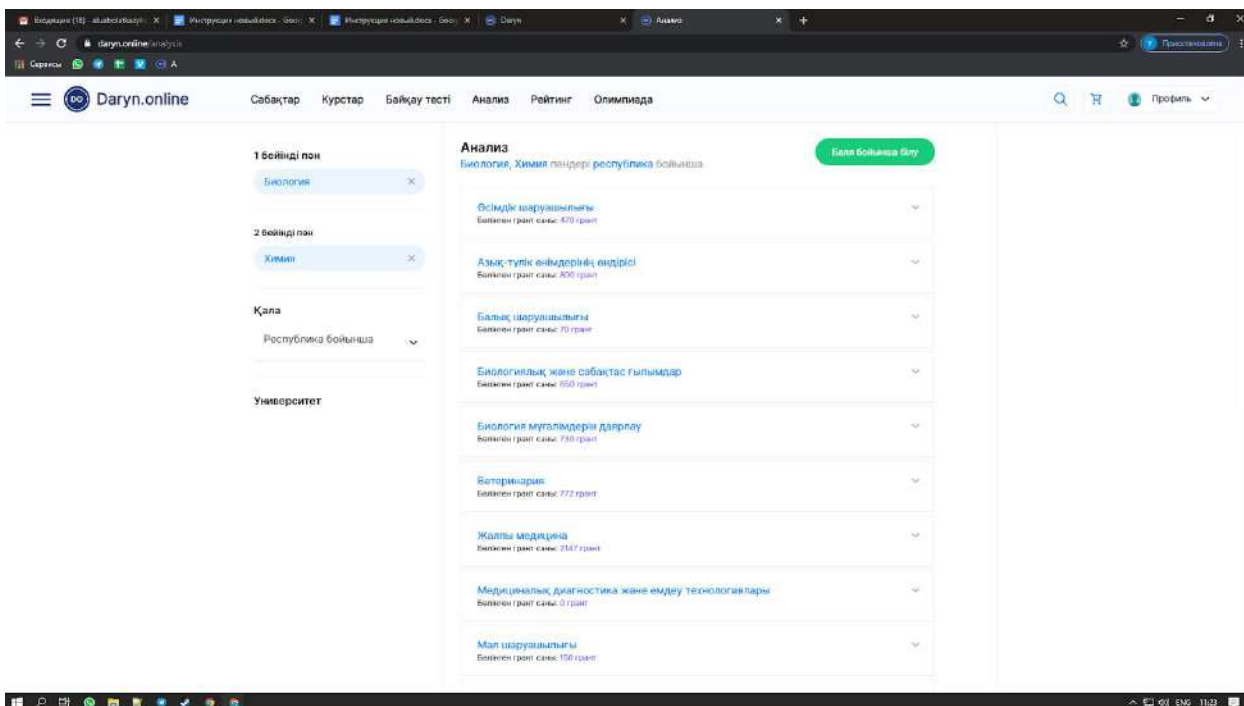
Входящие (18) - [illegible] | Инструкция новая.docx - Goo | Инструкция новая.docx - Goo | Daryn | Анализ

daryn.online/analysis

Сервисы

Приостановлена

Daryn.online

Сабақтар Курстар Байқау тесті Анализ Рейтинг Олимпиада

Профиль

1 бейіндi пән
Биология

2 бейіндi пән
Химия

Қала
Республика бойынша

Университет

Анализ
Биология, Химия пәндері республика бойынша

Балл бойынша білу

Өсімдік шаруашылығы
Бөлінген грант саны: 470 грант

Азық-түлік өнімдерінің өндірісі
Бөлінген грант саны: 800 грант

Балық шаруашылығы
Бөлінген грант саны: 70 грант

Биологиялық және сабақтас ғылымдар
Бөлінген грант саны: 650 грант

Биология мұғалімдерін даярлау
Бөлінген грант саны: 730 грант

Ветеринария
Бөлінген грант саны: 772 грант

Жалпы медицина
Бөлінген грант саны: 2347 грант

Медициналық диагностика және емдеу технологиялары
Бөлінген грант саны: 0 грант

Мал шаруашылығы
Бөлінген грант саны: 150 грант

ENG 11:23